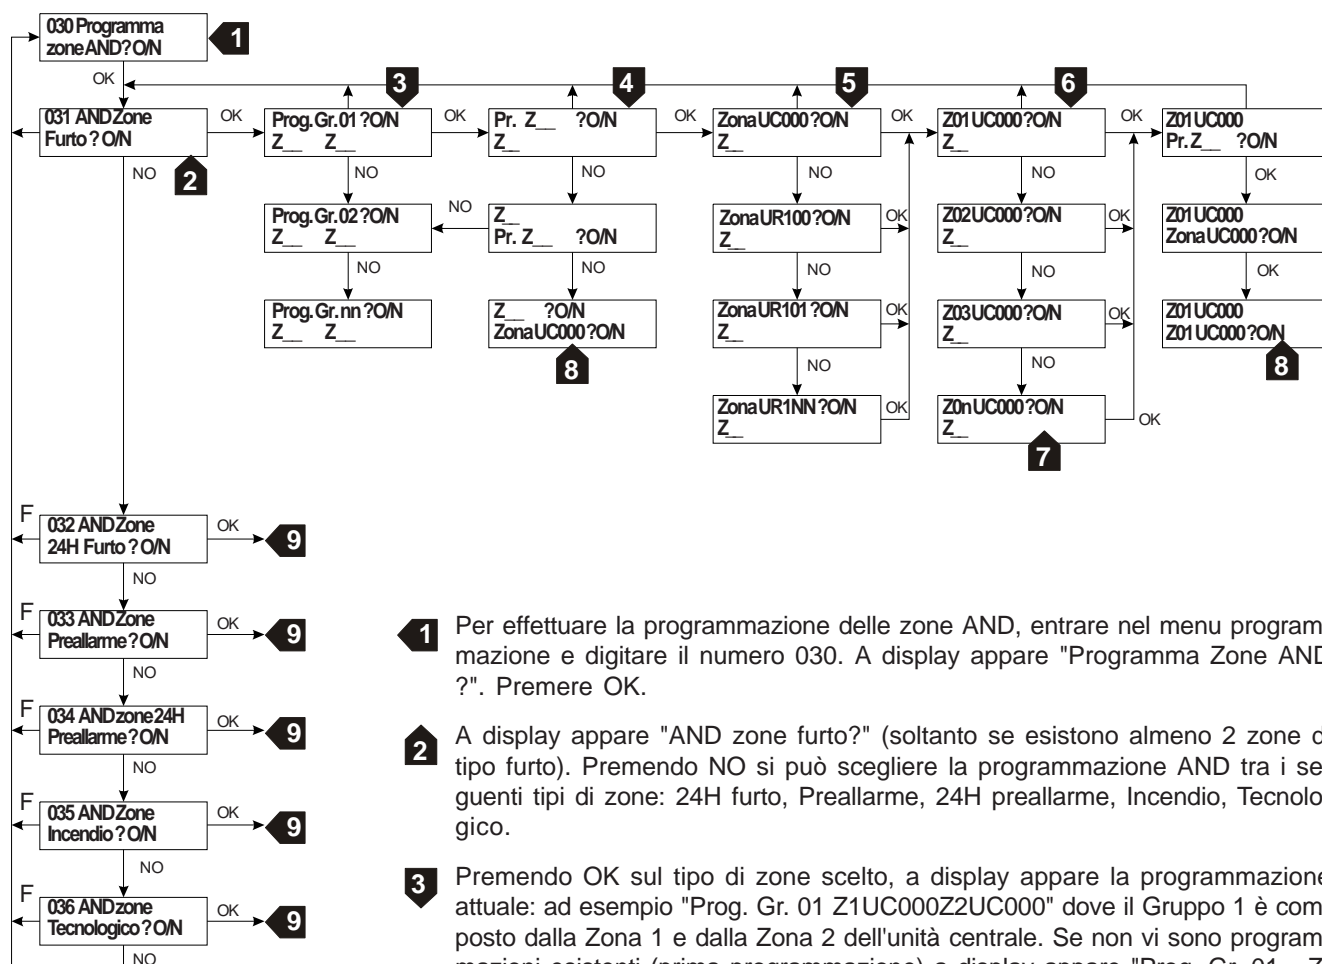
030 Programma zone AND? O/N

1

OK

3

4

5

6

031 AND Zone Furto ? O/N

OK

Prog. Gr. 01 ? O/N
Z__ Z__

OK

Pr. Z__ ? O/N
Z__

OK

Zona UC000 ? O/N
Z__

OK

Z01 UC000 ? O/N
Z__

OK

Z01 UC000
Pr. Z__ ? O/N

2

NO

NO

NO

NO

NO

OK

Prog. Gr. 02 ? O/N
Z__ Z__

NO

Z__
Pr. Z__ ? O/N

Zona UR100 ? O/N
Z__

OK

Z02 UC000 ? O/N
Z__

OK

Z01 UC000
Zona UC000 ? O/N

NO

NO

NO

NO

OK

Prog. Gr. nn ? O/N
Z__ Z__

Z__ ? O/N
Zona UC000 ? O/N

Zona UR101 ? O/N
Z__

OK

Z03 UC000 ? O/N
Z__

OK

Z01 UC000
Z01 UC000 ? O/N

8

NO

NO

8

8

Zona UR1NN ? O/N
Z__

OK

Z0n UC000 ? O/N
Z__

OK

7

F

032 AND Zone 24H Furto ? O/N

OK

9

NO

F

033 AND Zone Preallarme ? O/N

OK

9

NO

F

034 AND zone 24H Preallarme ? O/N

OK

9

NO

F

035 AND Zone Incendio ? O/N

OK

9

NO

F

036 AND zone Tecnologico ? O/N

OK

9

NO

1 Per effettuare la programmazione delle zone AND, entrare nel menu program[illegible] mazione e digitare il numero 030. A display appare "Programma Zone AN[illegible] ?". Premere OK.

2 A display appare "AND zone furto?" (soltanto se esistono almeno 2 zone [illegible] tipo furto). Premendo NO si può scegliere la programmazione AND tra i se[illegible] guenti tipi di zone: 24H furto, Preallarme, 24H preallarme, Incendio, Tecnolo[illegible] gico.

3 Premendo OK sul tipo di zone scelto, a display appare la programmazion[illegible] attuale: ad esempio "Prog. Gr. 01 Z1UC000Z2UC000" dove il Gruppo 1 è com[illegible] posto dalla Zona 1 e dalla Zona 2 dell'unità centrale. Se non vi sono program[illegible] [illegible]